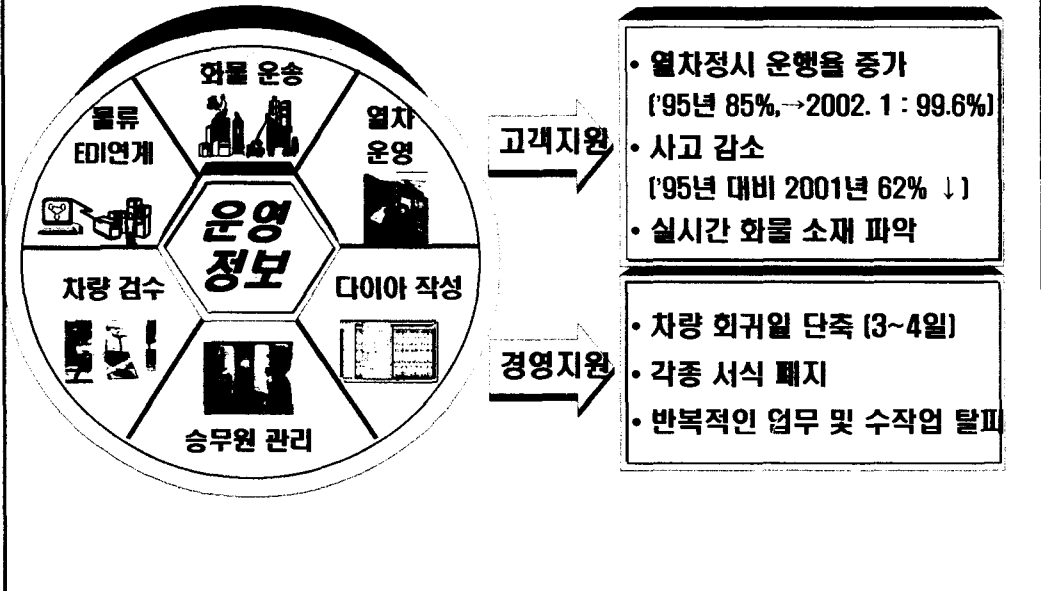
운영 정보

화물 운송

열차 운영

다이아 작성

승무원 관리

차량 검수

물류 EDI연계

고객지원

• 열차정시 운행율 증가 ('95년 85%,→2002. 1 : 99.6%)
• 사고 감소 ('95년 대비 2001년 62% ↓)
• 실시간 화물 소재 파악

경영지원

• 차량 회귀일 단축 (3~4일)
• 각종 서식 폐지
• 반복적인 업무 및 수작업 탈피